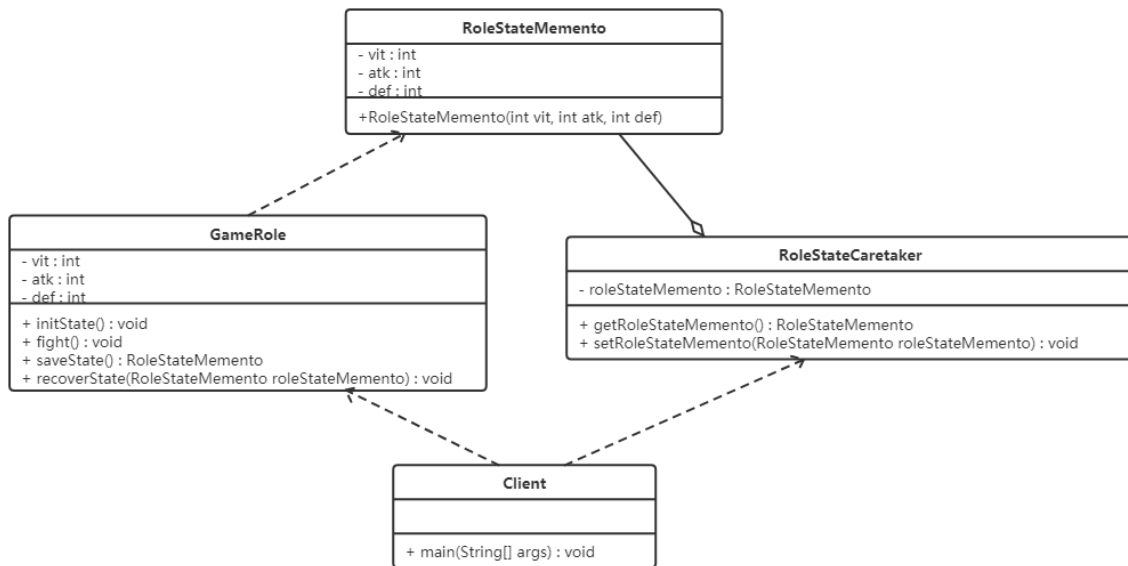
RoleStateMemento

- vit : int
- atk : int
- def : int

+RoleStateMemento(int vit, int atk, int def)

GameRole

- vit : int
- atk : int
- def : int

+ initState() : void
+ fight() : void
+ saveState() : RoleStateMemento
+ recoverState(RoleStateMemento roleStateMemento) : void

RoleStateCaretaker

- roleStateMemento : RoleStateMemento

+ getRoleStateMemento() : RoleStateMemento
+ setRoleStateMemento(RoleStateMemento roleStateMemento) : void

Client

+ main(String[] args) : void